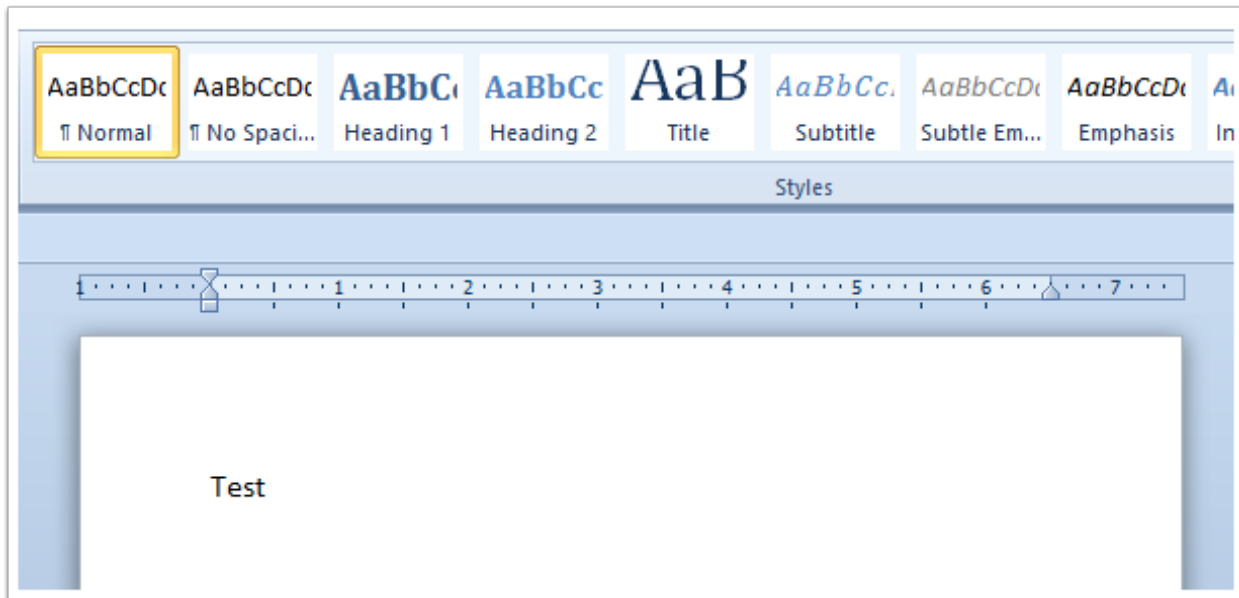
AaBbCcDc ¶ Normal
AaBbCcDc ¶ No Spaci...
AaBbCc Heading 1
AaBbCc Heading 2
AaB Title
AaBbCc. Subtitle
AaBbCcDc Subtle Em...
AaBbCcDc Emphasis
A In

Styles

1 · · · 1 · · · 2 · · · 3 · · · 4 · · · 5 · · · 6 · · · 7

Test